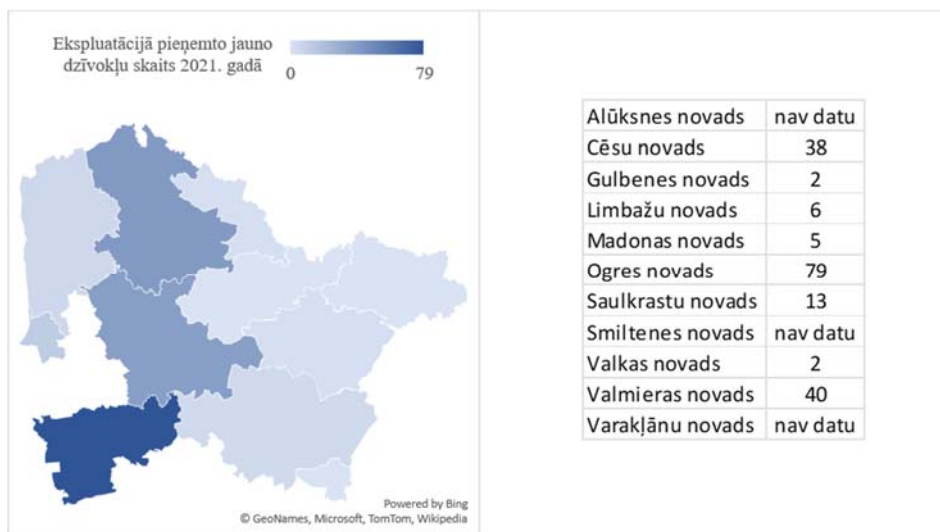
Ekspluatācijā pieņemto jauno dzīvokļu skaits 2021. gadā

0

79

Powered by Bing
© GeoNames, Microsoft, TomTom, Wikipedia

| Alūksnes novads | nav datu |
|---|---|
| Cēsu novads | 38 |
| Gulbenes novads | 2 |
| Limbažu novads | 6 |
| Madonas novads | 5 |
| Ogres novads | 79 |
| Saulkrastu novads | 13 |
| Smiltenes novads | nav datu |
| Valkas novads | 2 |
| Valmieras novads | 40 |
| Varakļānu novads | nav datu |